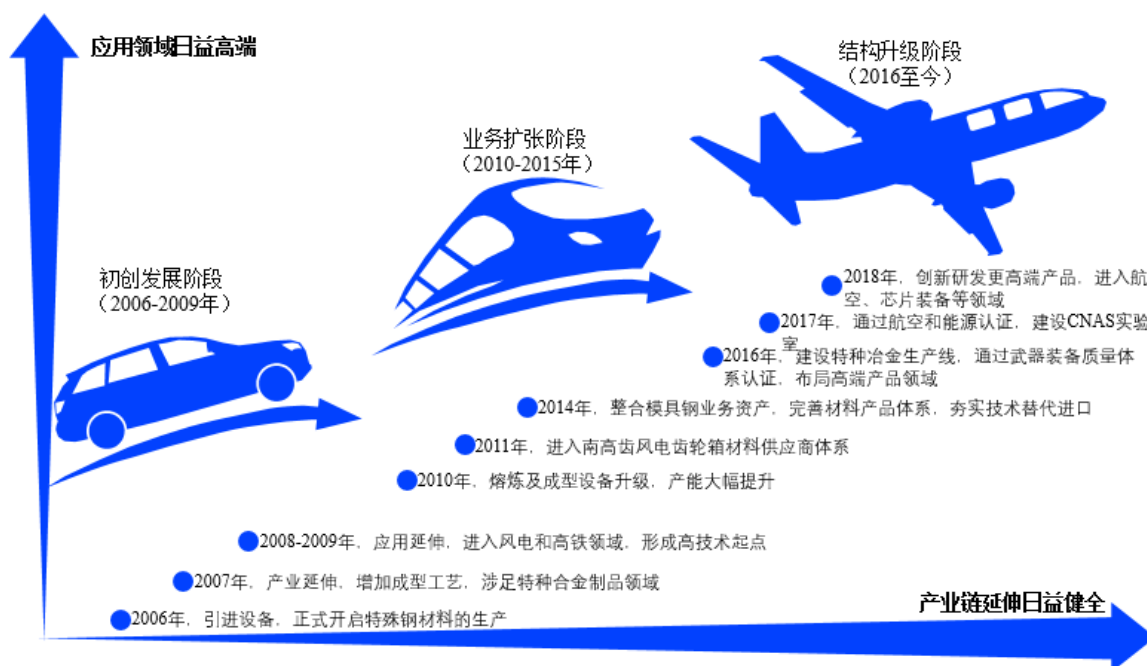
应用领域日益高端

结构升级阶段
（2016至今）

业务扩张阶段
（2010-2015年）

初创发展阶段
（2006-2009年）

2018年，创新研发更高端产品，进入航空、芯片装备等领域

2017年，通过航空和能源认证，建设CNAS实验室

2016年，建设特种冶金生产线，通过武器装备质量体系认证，布局高端产品领域

2014年，整合模具钢业务资产，完善材料产品体系，夯实技术替代进口

2011年，进入南高齿风电齿轮箱材料供应商体系

2010年，熔炼及成型设备升级，产能大幅提升

2008-2009年，应用延伸，进入风电和高铁领域，形成高技术起点

2007年，产业延伸，增加成型工艺，涉足特种合金制品领域

2006年，引进设备，正式开启特殊钢材料的生产

产业链延伸日益健全